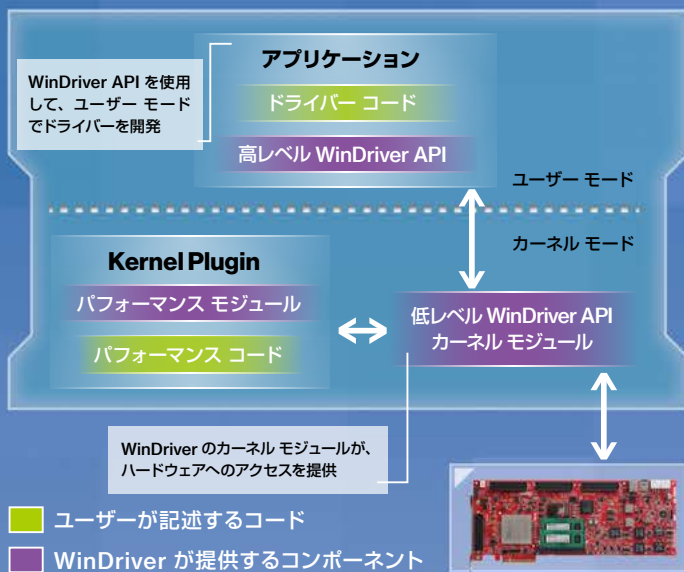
WinDriver API を使用して、ユーザー モードでドライバーを開発

アプリケーション

ドライバー コード

高レベル WinDriver API

ユーザー モード

カーネル モード

Kernel Plugin

パフォーマンス モジュール

パフォーマンス コード

低レベル WinDriver API
カーネル モジュール

WinDriver のカーネル モジュールが、ハードウェアへのアクセスを提供

ユーザーが記述するコード

WinDriver が提供するコンポーネント